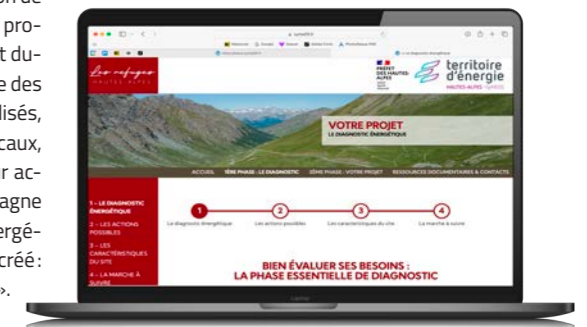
on de
pro-
t du-
e des
lisés,
caux,
r ac-
agne
ergé-
créé :
».

Les refuges
HAUTES-ALPES

PRÉFET DES HAUTES-ALPES

territoire d'énergie
HAUTES-ALPES

VOTRE PROJET
LE DIAGNOSTIC ÉNERGÉTIQUE

ACCUEIL 1ÈRE PHASE : LE DIAGNOSTIC 2ÈME PHASE : VOTRE PROJET RESSOURCES DOCUMENTAIRES & CONTACTS

1 – LE DIAGNOSTIC ÉNERGÉTIQUE
2 – LES ACTIONS POSSIBLES
3 – LES CARACTÉRISTIQUES DU SITE
4 – LA MARCHE À SUIVRE

1 Le diagnostic énergétique
2 Les actions possibles
3 Les caractéristiques du site
4 La marche à suivre

BIEN ÉVALUER SES BESOINS :
LA PHASE ESSENTIELLE DE DIAGNOSTIC